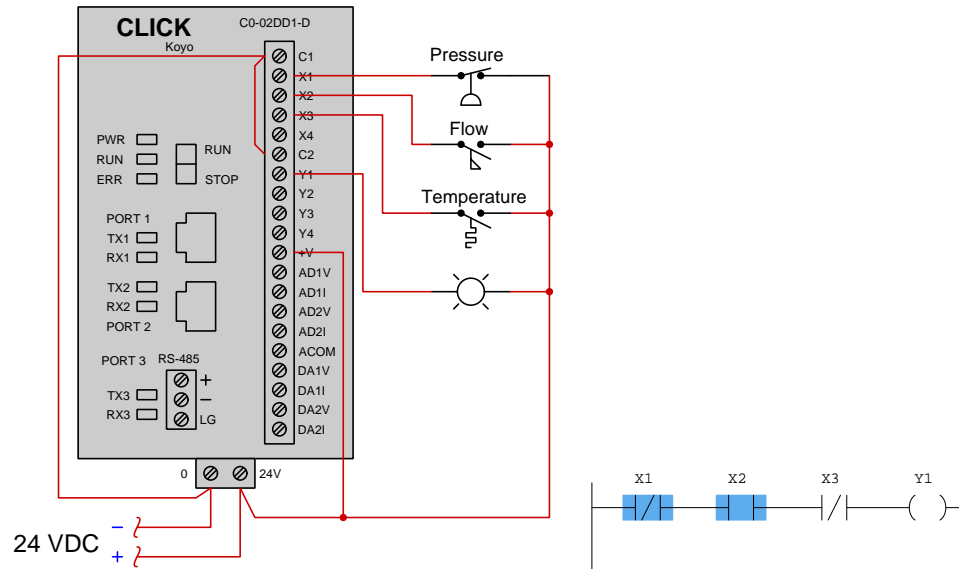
CLICK
Koyo
C0-02DD1-D

PWR
RUN
ERR
RUN
STOP

PORT 1
TX1
RX1

TX2
RX2
PORT 2

PORT 3 RS-485
TX3
RX3
+
–
LG

C1
X1
X2
X3
X4
C2
Y1
Y2
Y3
Y4
+V
AD1V
AD1I
AD2V
AD2I
ACOM
DA1V
DA1I
DA2V
DA2I

0
24V

Pressure
Flow
Temperature

24 VDC
–
+

X1
X2
X3
Y1